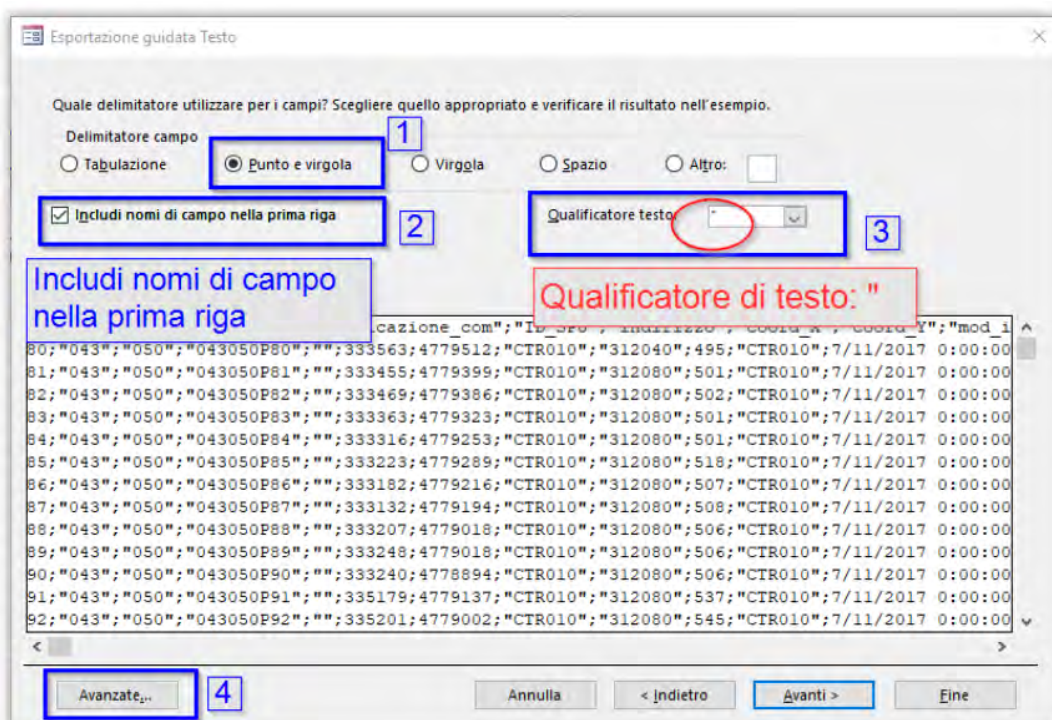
Esportazione guidata Testo

Quale delimitatore utilizzare per i campi? Scegliere quello appropriato e verificare il risultato nell'esempio.

Delimitatore campo

1

Tabulazione

Punto e virgola

Virgola

Spazio

Altro:

Includi nomi di campo nella prima riga

2

Qualificatore testo: "

3

Includi nomi di campo nella prima riga

Qualificatore di testo: "

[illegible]cazione_com";"ID_SPO";"Indirizzo";"Coord_X";"Coord_Y";"mod_i
80;"043";"050";"043050P80";"";333563;4779512;"CTR010";"312040";495;"CTR010";7/11/2017 0:00:00
81;"043";"050";"043050P81";"";333455;4779399;"CTR010";"312080";501;"CTR010";7/11/2017 0:00:00
82;"043";"050";"043050P82";"";333469;4779386;"CTR010";"312080";502;"CTR010";7/11/2017 0:00:00
83;"043";"050";"043050P83";"";333363;4779323;"CTR010";"312080";501;"CTR010";7/11/2017 0:00:00
84;"043";"050";"043050P84";"";333316;4779253;"CTR010";"312080";501;"CTR010";7/11/2017 0:00:00
85;"043";"050";"043050P85";"";333223;4779289;"CTR010";"312080";518;"CTR010";7/11/2017 0:00:00
86;"043";"050";"043050P86";"";333182;4779216;"CTR010";"312080";507;"CTR010";7/11/2017 0:00:00
87;"043";"050";"043050P87";"";333132;4779194;"CTR010";"312080";508;"CTR010";7/11/2017 0:00:00
88;"043";"050";"043050P88";"";333207;4779018;"CTR010";"312080";506;"CTR010";7/11/2017 0:00:00
89;"043";"050";"043050P89";"";333248;4779018;"CTR010";"312080";506;"CTR010";7/11/2017 0:00:00
90;"043";"050";"043050P90";"";333240;4778894;"CTR010";"312080";506;"CTR010";7/11/2017 0:00:00
91;"043";"050";"043050P91";"";335179;4779137;"CTR010";"312080";537;"CTR010";7/11/2017 0:00:00
92;"043";"050";"043050P92";"";335201;4779002;"CTR010";"312080";545;"CTR010";7/11/2017 0:00:00

Avanzate...

4

Annulla

< Indietro

Avanti >

Fine